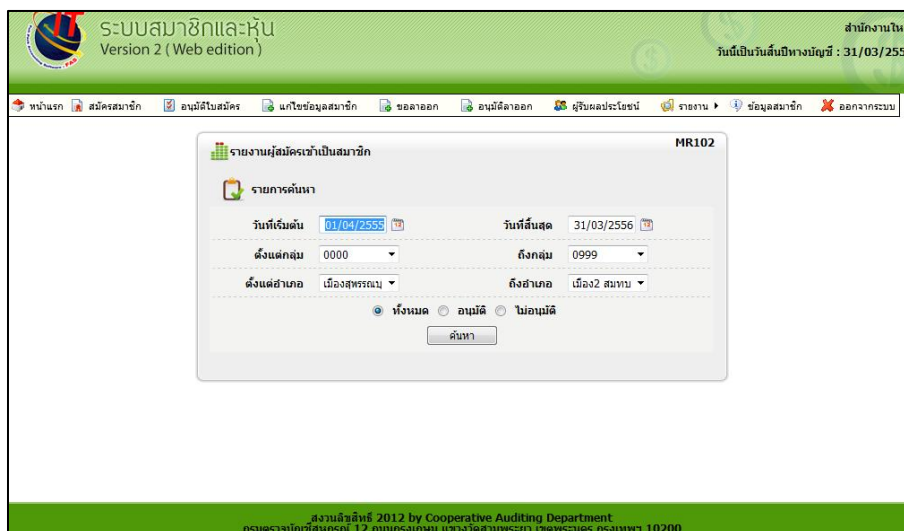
ระบบสมาชิกและหุ้น
Version 2 (Web edition)

สำนักงานใน
วันนี้เป็นวันสิ้นปีทางบัญชี : 31/03/255

หน้าแรก สมัครสมาชิก อนุมัติใบสมัคร แก้ไขข้อมูลสมาชิก ขอลาออก อนุมัติลาออก ผู้รับผลประโยชน์ รายงาน ข้อมูลสมาชิก ออกจากระบบ

รายงานผู้สมัครเข้าเป็นสมาชิก
MR102

รายการค้นหา

วันที่เริ่มต้น 01/04/2555 วันที่สิ้นสุด 31/03/2556
ตั้งแต่กลุ่ม 0000 ถึงกลุ่ม 0999
ตั้งแต่อำเภอ เมืองสุพรรณบุ ถึงอำเภอ เมือง2 สมทบ

ทั้งหมด อนุมัติ ไม่อนุมัติ

ค้นหา

สงวนลิขสิทธิ์ 2012 by Cooperative Auditing Department
กรมตรวจบัญชีสหกรณ์ 12 ถนนกรุงเกษม แขวงวัดสามพระยา เขตพระนคร กรุงเทพฯ 10200